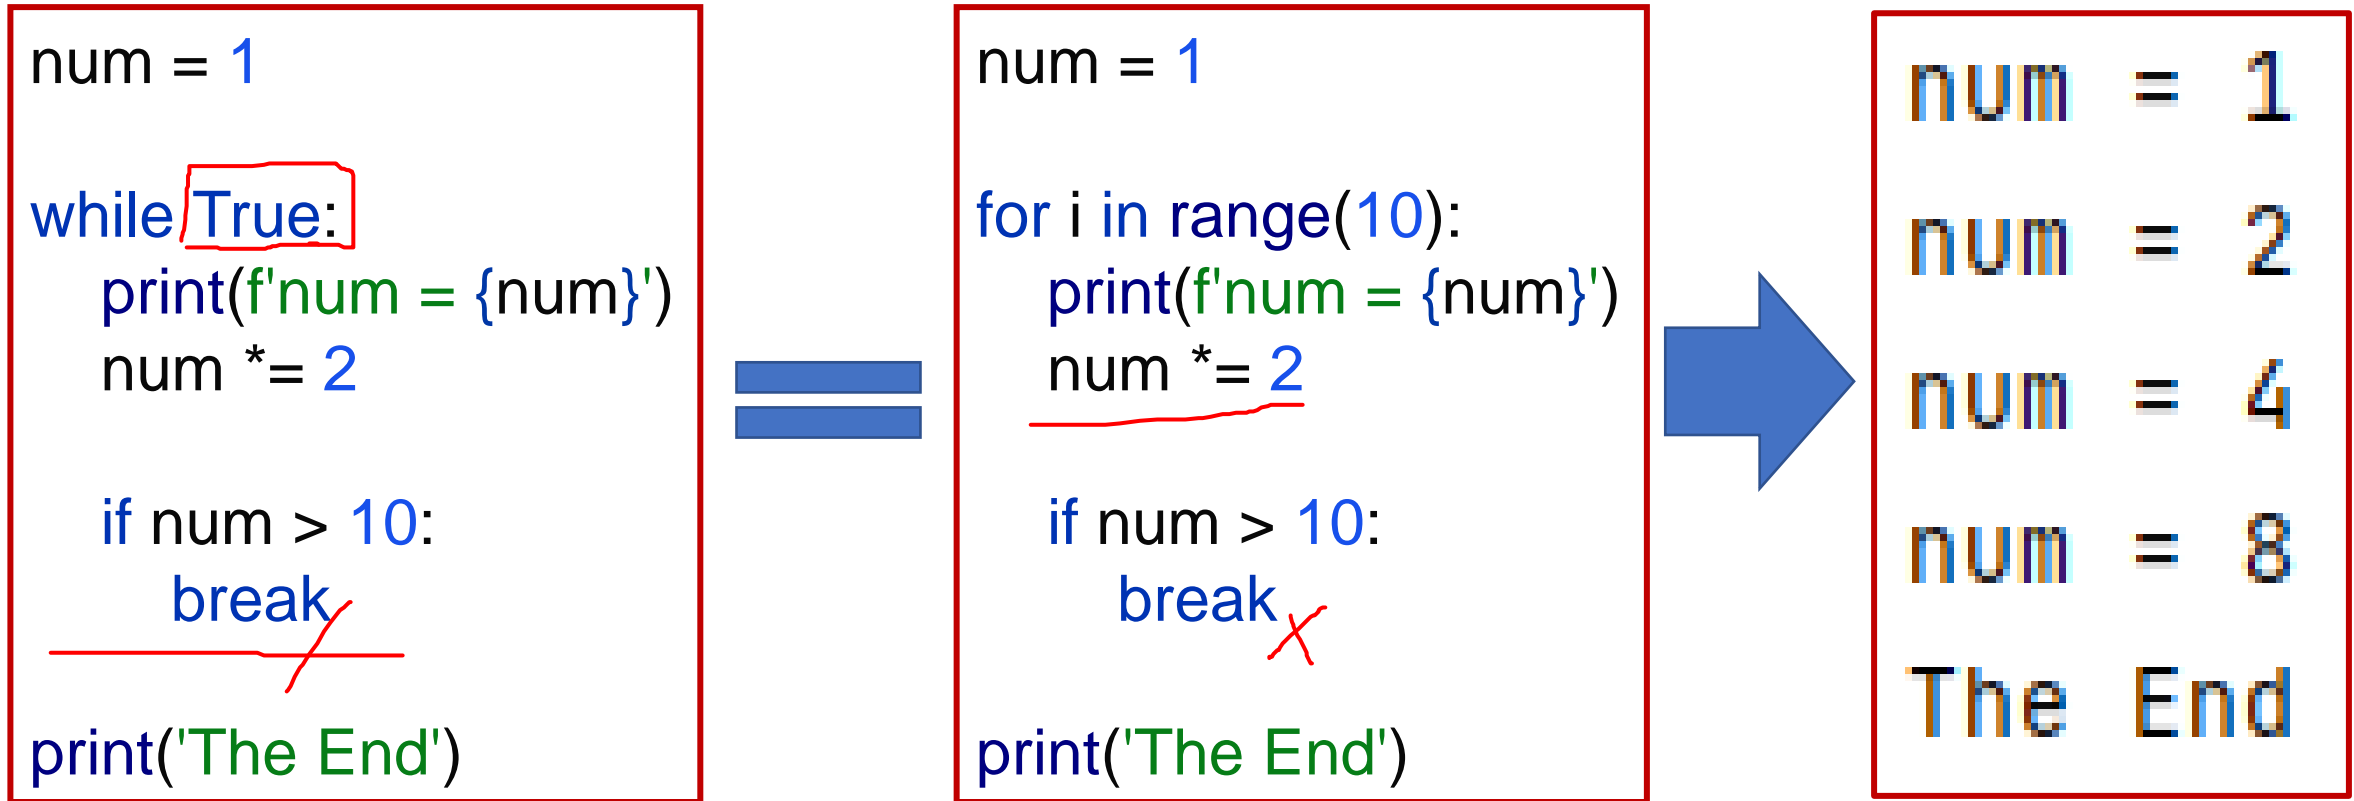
num = 1

while True:
    print(f'num = {num}')
    num *= 2

    if num > 10:
        break

print('The End')

num = 1

for i in range(10):
    print(f'num = {num}')
    num *= 2

    if num > 10:
        break

print('The End')

num = 1
num = 2
num = 4
num = 8
The End